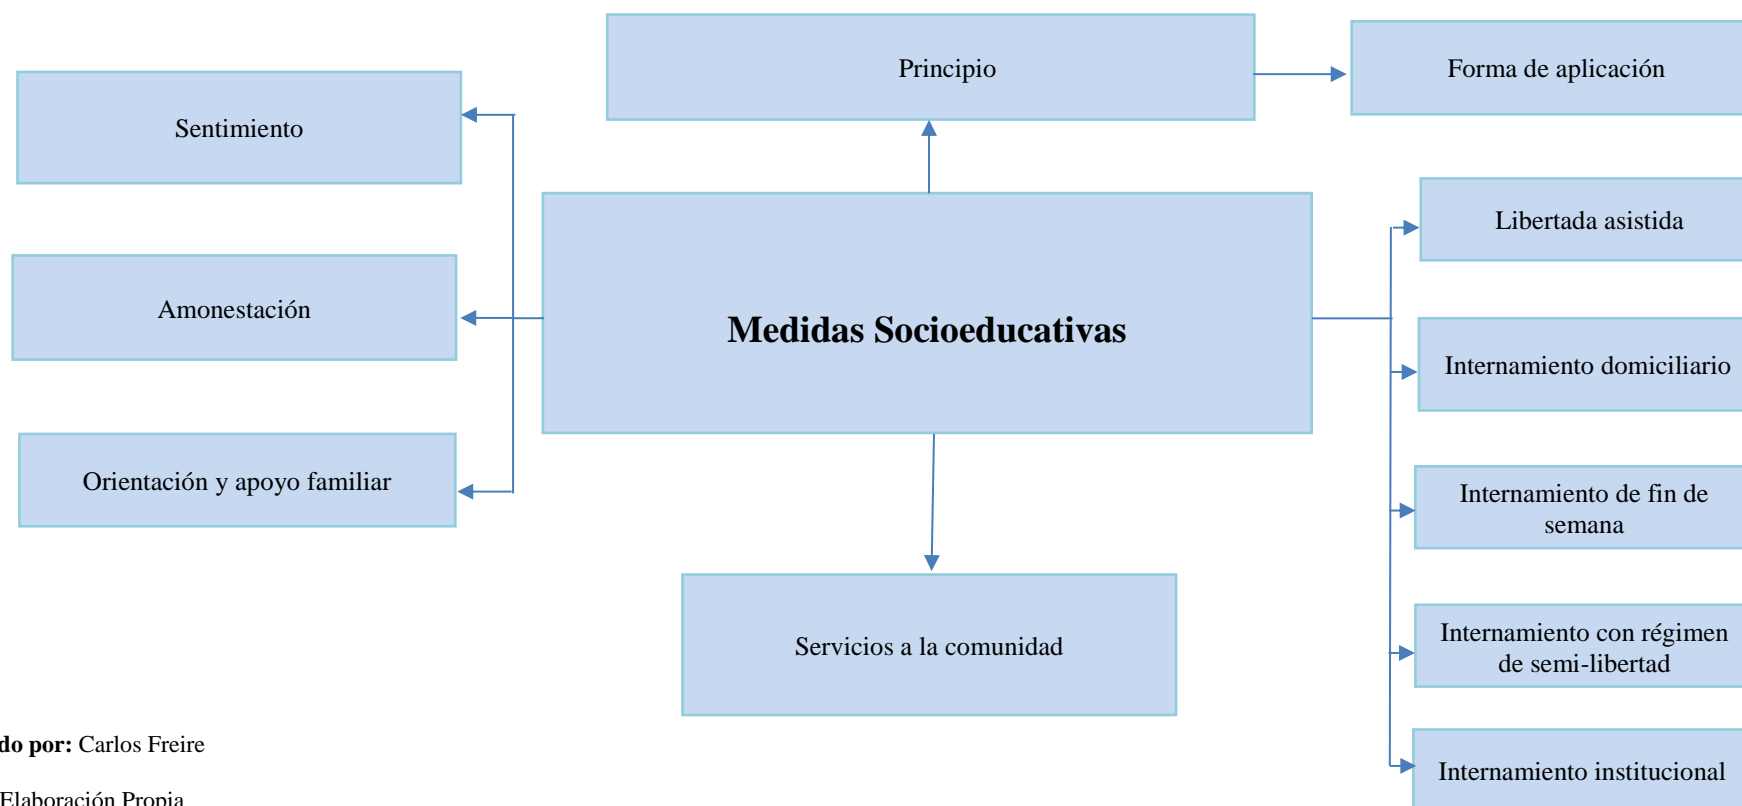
Principio

Forma de aplicación

Sentimiento

Amonestación

Orientación y apoyo familiar

Medidas Socioeducativas

Libertada asistida

Internamiento domiciliario

Internamiento de fin de semana

Internamiento con régimen de semi-libertad

Internamiento institucional

Servicios a la comunidad

do por: Carlos Freire

Elaboración Propia